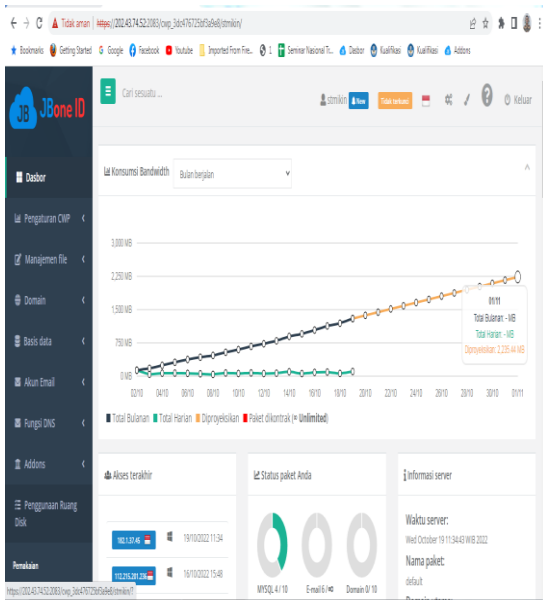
Tidak aman | https://202.43.74.52:2083/cwp_3do4767256f3a8e8/stmikin/

Bookmarks Getting Started Google Facebook Youtube Imported From Fire... 1 Seminar Nasional Ti... Dasbor Kualifikasi Kualifikasi Addons

JBone ID

Cari sesuatu ...

stmikin New Tidak terikat Keluar

Dasbor

Pengaturan CWP

Manajemen file

Domain

Basis data

Akun Email

Fungsi DNS

Addons

Penggunaan Ruang Disk

Pemakaian

Konsumsi Bandwidth Bulan berjalan

3,000 MB
2,250 MB
1,500 MB
750 MB
0 MB

02/10 04/10 06/10 08/10 10/10 12/10 14/10 16/10 18/10 20/10 22/10 24/10 26/10 28/10 30/10 01/11

01/11
Total Bulanan: - MB
Total Harian: - MB
Diproyeksikan: 2,235.44 MB

Total Bulanan Total Harian Diproyeksikan Paket dikontrak (∞ Unlimited)

Akses terakhir

182.1.37.45 19/10/2022 11:34

112.215.201.236 16/10/2022 15:49

Status paket Anda

MYSQL 4 / 10 E-mail 6 / ∞ Domain 0/ 10

Informasi server

Waktu server:
Wed October 19 11:34:43 WIB 2022

Nama paket:
default

https://202.43.74.52:2083/cwp_3do4767256f3a8e8/stmikin/?